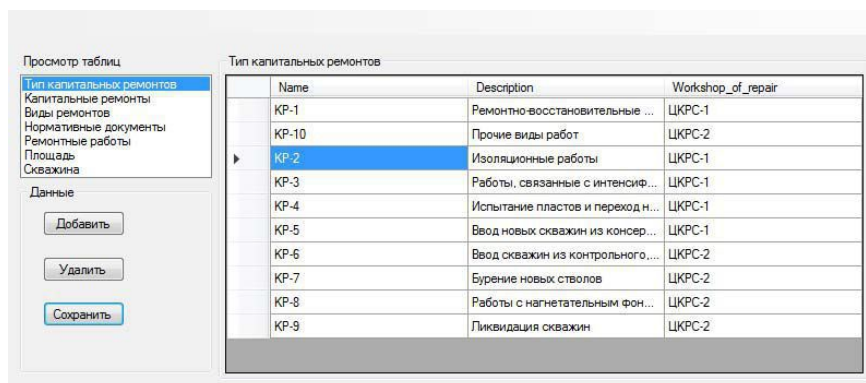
Просмотр таблиц

Тип капитальных ремонтов
Капитальные ремонты
Виды ремонтов
Нормативные документы
Ремонтные работы
Площадь
Скважина

Данные

Добавить

Удалить

Сохранить

Тип капитальных ремонтов

| Name | Description | Workshop_of_repair |
|---|---|---|
| КР-1 | Ремонтно-восстановительные ... | ЦКРС-1 |
| КР-10 | Прочие виды работ | ЦКРС-2 |
| КР-2 | Изоляционные работы | ЦКРС-1 |
| КР-3 | Работы, связанные с интенсиф... | ЦКРС-1 |
| КР-4 | Испытание пластов и переход н... | ЦКРС-1 |
| КР-5 | Ввод новых скважин из консер... | ЦКРС-1 |
| КР-6 | Ввод скважин из контрольного,... | ЦКРС-2 |
| КР-7 | Бурение новых стволов | ЦКРС-2 |
| КР-8 | Работы с нагнетательным фон... | ЦКРС-2 |
| КР-9 | Ликвидация скважин | ЦКРС-2 |